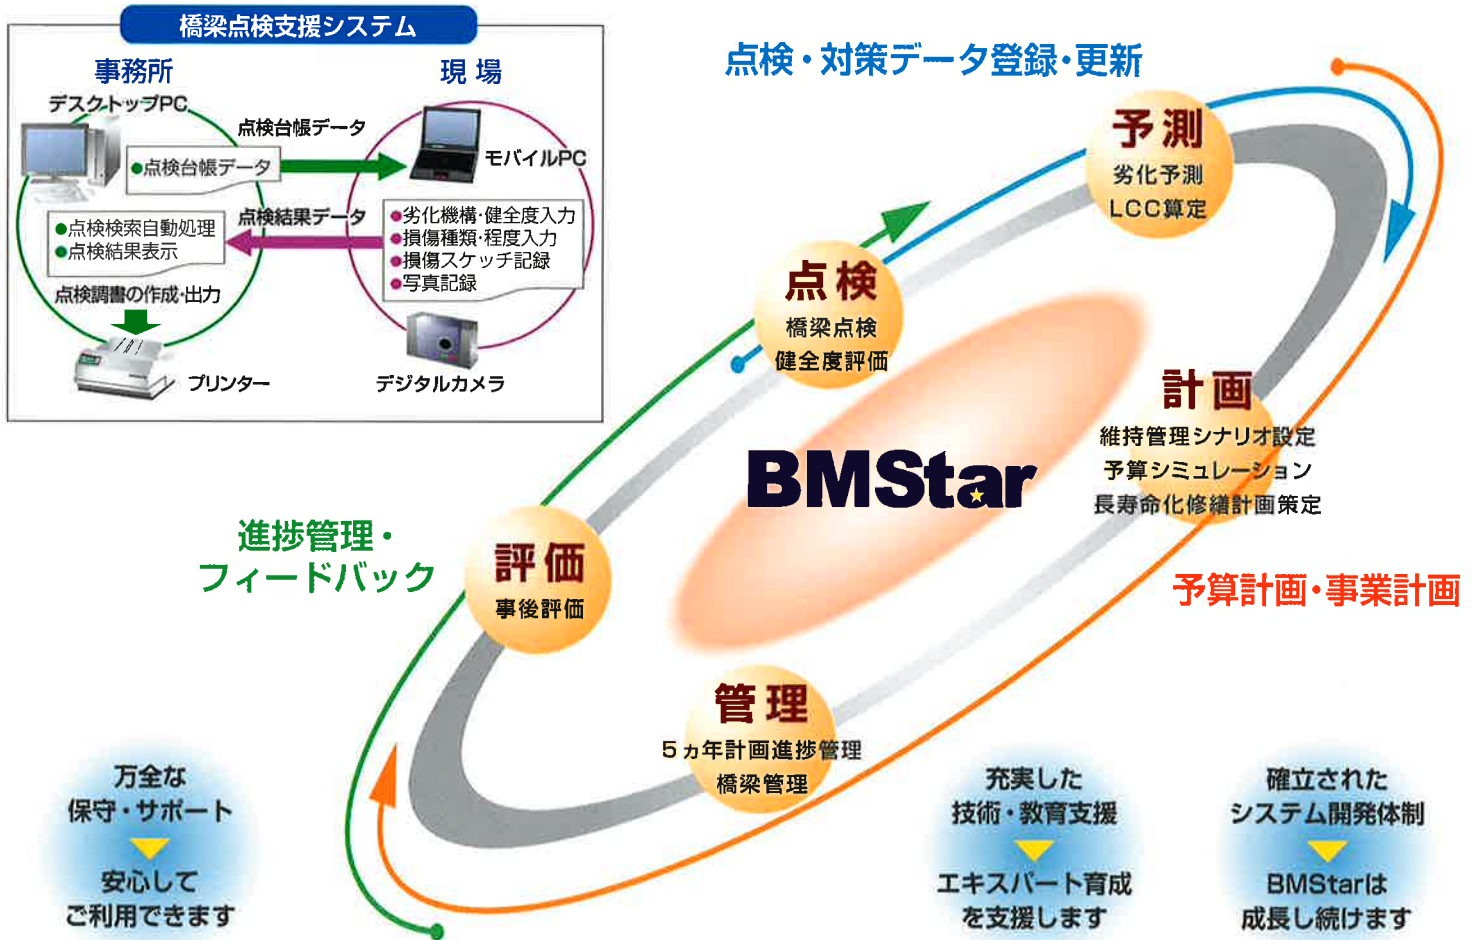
橋梁点検支援システム

事務所

現 場

デスクトップPC

点検台帳データ

●点検台帳データ

モバイルPC

点検結果データ

●点検検索自動処理
●点検結果表示

●劣化機構･健全度入力
●損傷種類･程度入力
●損傷スケッチ記録
●写真記録

点検調書の作成･出力

プリンター

デジタルカメラ

点検・対策データ登録・更新

予測
劣化予測
LCC算定

点検
橋梁点検
健全度評価

BMStar

計画
維持管理シナリオ設定
予算シミュレーション
長寿命化修繕計画策定

進捗管理・
フィードバック

評価
事後評価

予算計画・事業計画

管理
5ヵ年計画進捗管理
橋梁管理

万全な
保守・サポート
安心して
ご利用できます

充実した
技術・教育支援
エキスパート育成
を支援します

確立された
システム開発体制
BMStarは
成長し続けます